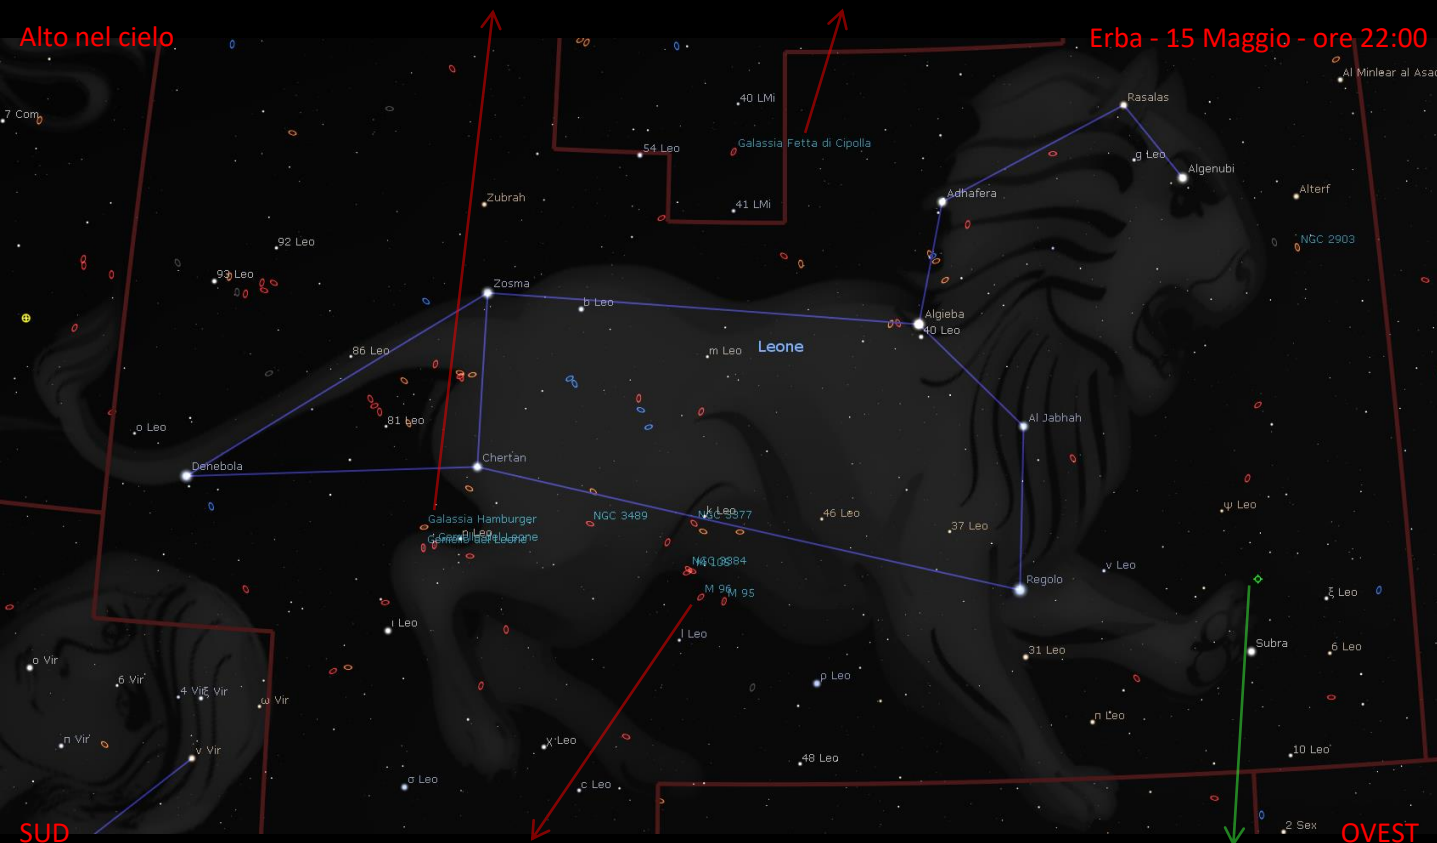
Alto nel cielo

Erba - 15 Maggio - ore 22:00

7 Com

40 LMi

54 Leo

Galassia Fetta di Cipolla

Al Minlear al Asad

Rasalas

g Leo

Algenubi

Alterf

Adhafera

Zubrah

41 LMi

NGC 2903

92 Leo

93 Leo

Zosma

b Leo

Algieba

40 Leo

86 Leo

m Leo

Leone

81 Leo

o Leo

Al Jabhah

Denebola

Chert'an

Galassia Hamburger

Gemello del Leone

NGC 3489

k Leo

NGC 3377

46 Leo

37 Leo

ω Leo

NGC 3384

M 105

v Leo

M 96

M 95

Regolo

ξ Leo

i Leo

l Leo

Subra

6 Leo

o Vir

6 Vir

4 Vir

ω Vir

31 Leo

p Leo

π Leo

η Vir

ν Vir

χ Leo

48 Leo

10 Leo

σ Leo

c Leo

2 Sex

SUD

OVEST